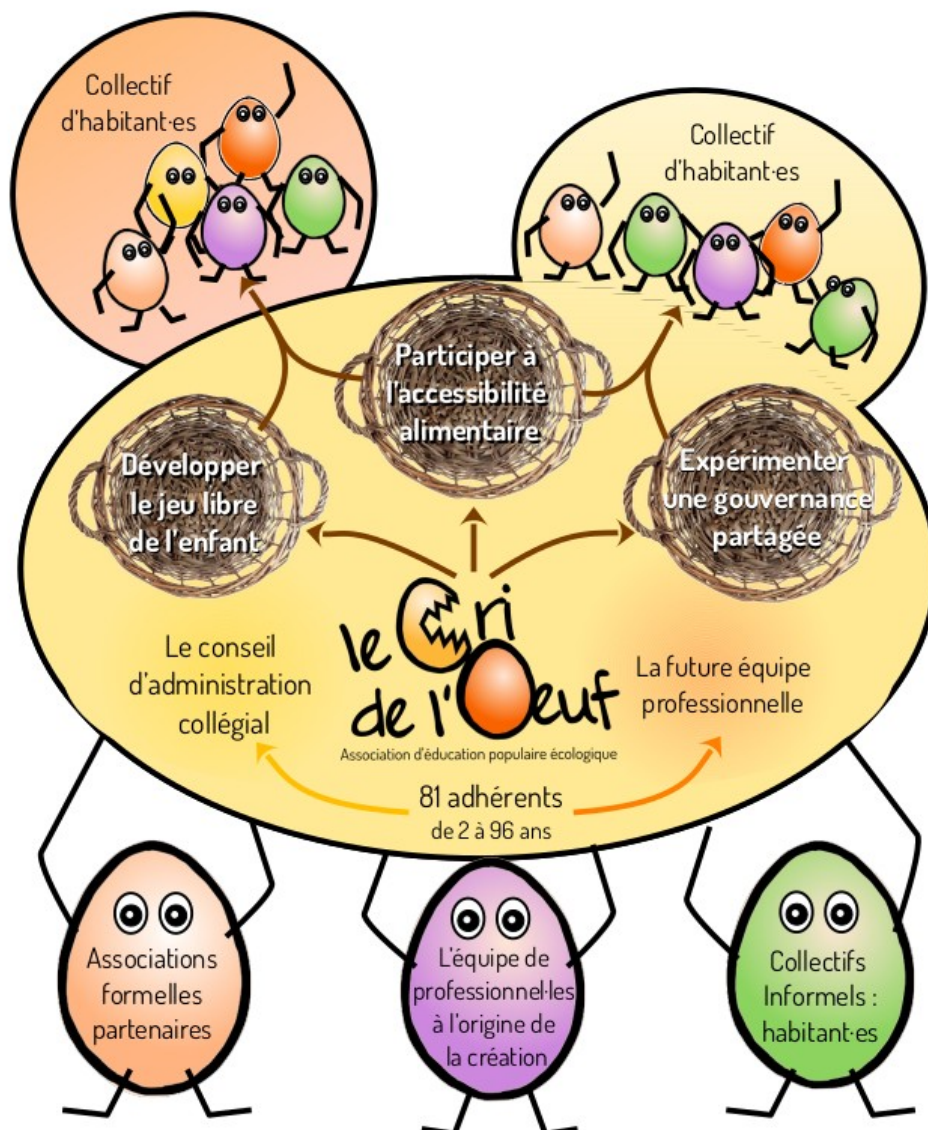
Collectif d'habitant·es

Collectif d'habitant·es

Participer à l'accessibilité alimentaire

Développer le jeu libre de l'enfant

Expérimenter une gouvernance partagée

le Cri de l'Oeuf
Association d'éducation populaire écologique

Le conseil d'administration collégial

La future équipe professionnelle

81 adhérents
de 2 à 96 ans

Associations formelles partenaires

L'équipe de professionnel·les à l'origine de la création

Collectifs Informels : habitant·es